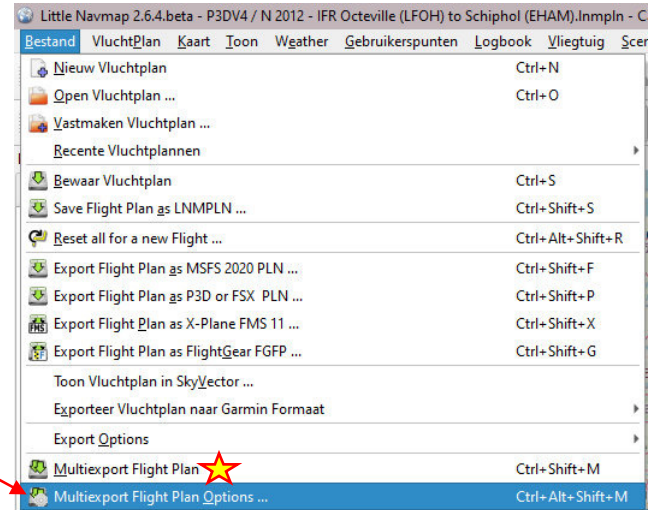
Little Navmap 2.6.4.beta - P3DV4 / N 2012 - IFR Octeville (LFOH) to Schiphol (EHAM).lnmpln - C

Bestand VluchtPlan Kaart Toon Weather Gebruikerspunten Logbook Vliegtuig Scer

Nieuw Vluchtplan Ctrl+N
Open Vluchtplan ... Ctrl+O
Vastmaken Vluchtplan ...
Recente Vluchtplannen
Bewaar Vluchtplan Ctrl+S
Save Flight Plan as LNMPLN ... Ctrl+Shift+S
Reset all for a new Flight ... Ctrl+Alt+Shift+R
Export Flight Plan as MSFS 2020 PLN ... Ctrl+Shift+F
Export Flight Plan as P3D or FSX PLN ... Ctrl+Shift+P
Export Flight Plan as X-Plane FMS 11 ... Ctrl+Shift+X
Export Flight Plan as FlightGear FGFP ... Ctrl+Shift+G
Toon Vluchtplan in SkyVector ...
Exporteer Vluchtplan naar Garmin Formaat
Export Options
Multiexport Flight Plan Ctrl+Shift+M
Multiexport Flight Plan Options ... Ctrl+Alt+Shift+M